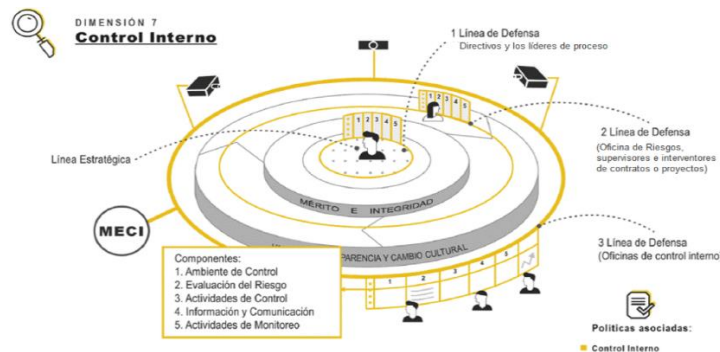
DIMENSIÓN 7
Control Interno

1 Línea de Defensa
Directivos y los líderes de proceso

2 Línea de Defensa
(Oficina de Riesgos, supervisores e interventores de contratos o proyectos)

Línea Estratégica

1 2 3 4 5

1 2 3 4 5

MÉRITO E INTEGRIDAD

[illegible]PARENCIA Y CAMBIO CULTURAL

MECI

3 Línea de Defensa
(Oficinas de control interno

Componentes:
1. Ambiente de Control
2. Evaluación del Riesgo
3. Actividades de Control
4. Información y Comunicación
5. Actividades de Monitoreo

1 2 3 4 5

Políticas asociadas:
Control Interno